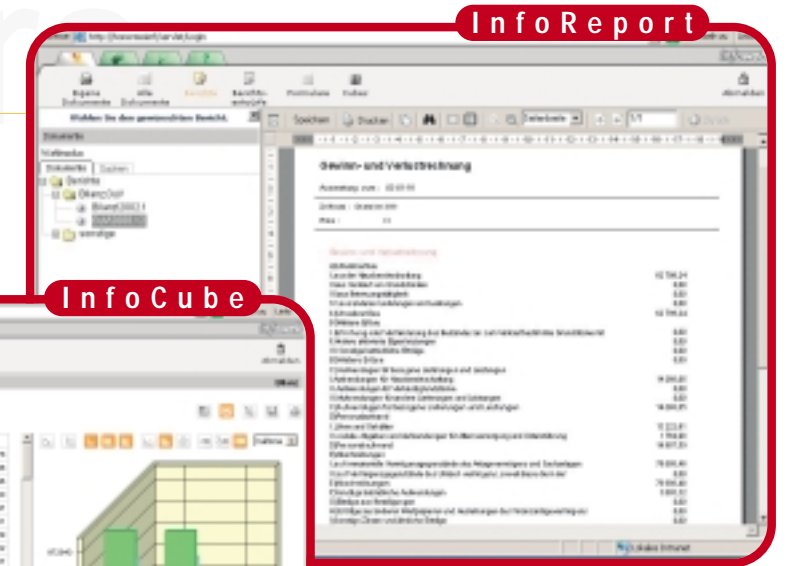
InfoReport

InfoCube

Eigene Dokumente

Alle Dokumente

Berichte

Speichern

Drucken

Wählen Sie den gewünschten Bereich.

Dokumente

Sachen

Bereiche

sonstige

Gewinn- und Verlustrechnung

Abmelden

Lokales Intranet